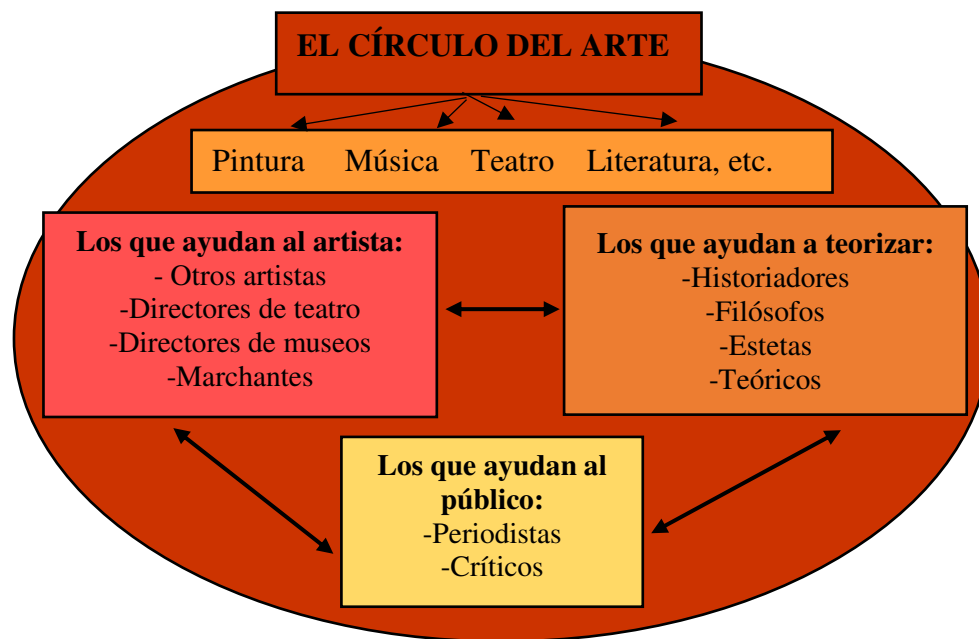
EL CÍRCULO DEL ARTE

Pintura Música Teatro Literatura, etc.

**Los que ayudan al artista:**
- Otros artistas
-Directores de teatro
-Directores de museos
-Marchantes

**Los que ayudan a teorizar:**
-Historiadores
-Filósofos
-Estetas
-Teóricos

**Los que ayudan al público:**
-Periodistas
-Críticos